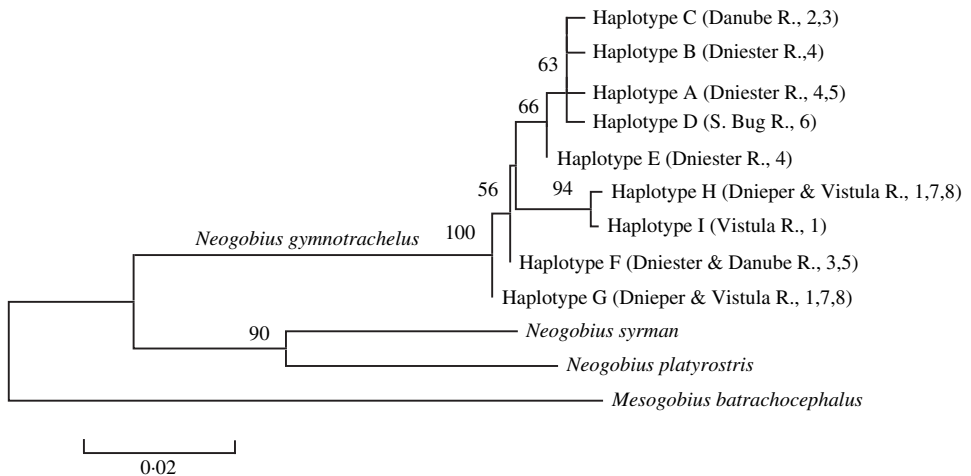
Haplotype C (Danube R., 2,3)
Haplotype B (Dniester R.,4)
63
Haplotype A (Dniester R., 4,5)
66
Haplotype D (S. Bug R., 6)
Haplotype E (Dniester R., 4)
56
94
Haplotype H (Dnieper & Vistula R., 1,7,8)
Haplotype I (Vistula R., 1)
Neogobius gymnotrachelus
100
Haplotype F (Dniester & Danube R., 3,5)
Haplotype G (Dnieper & Vistula R., 1,7,8)
90
Neogobius syrman
Neogobius platyrostris
Mesogobius batrachocephalus
0·02